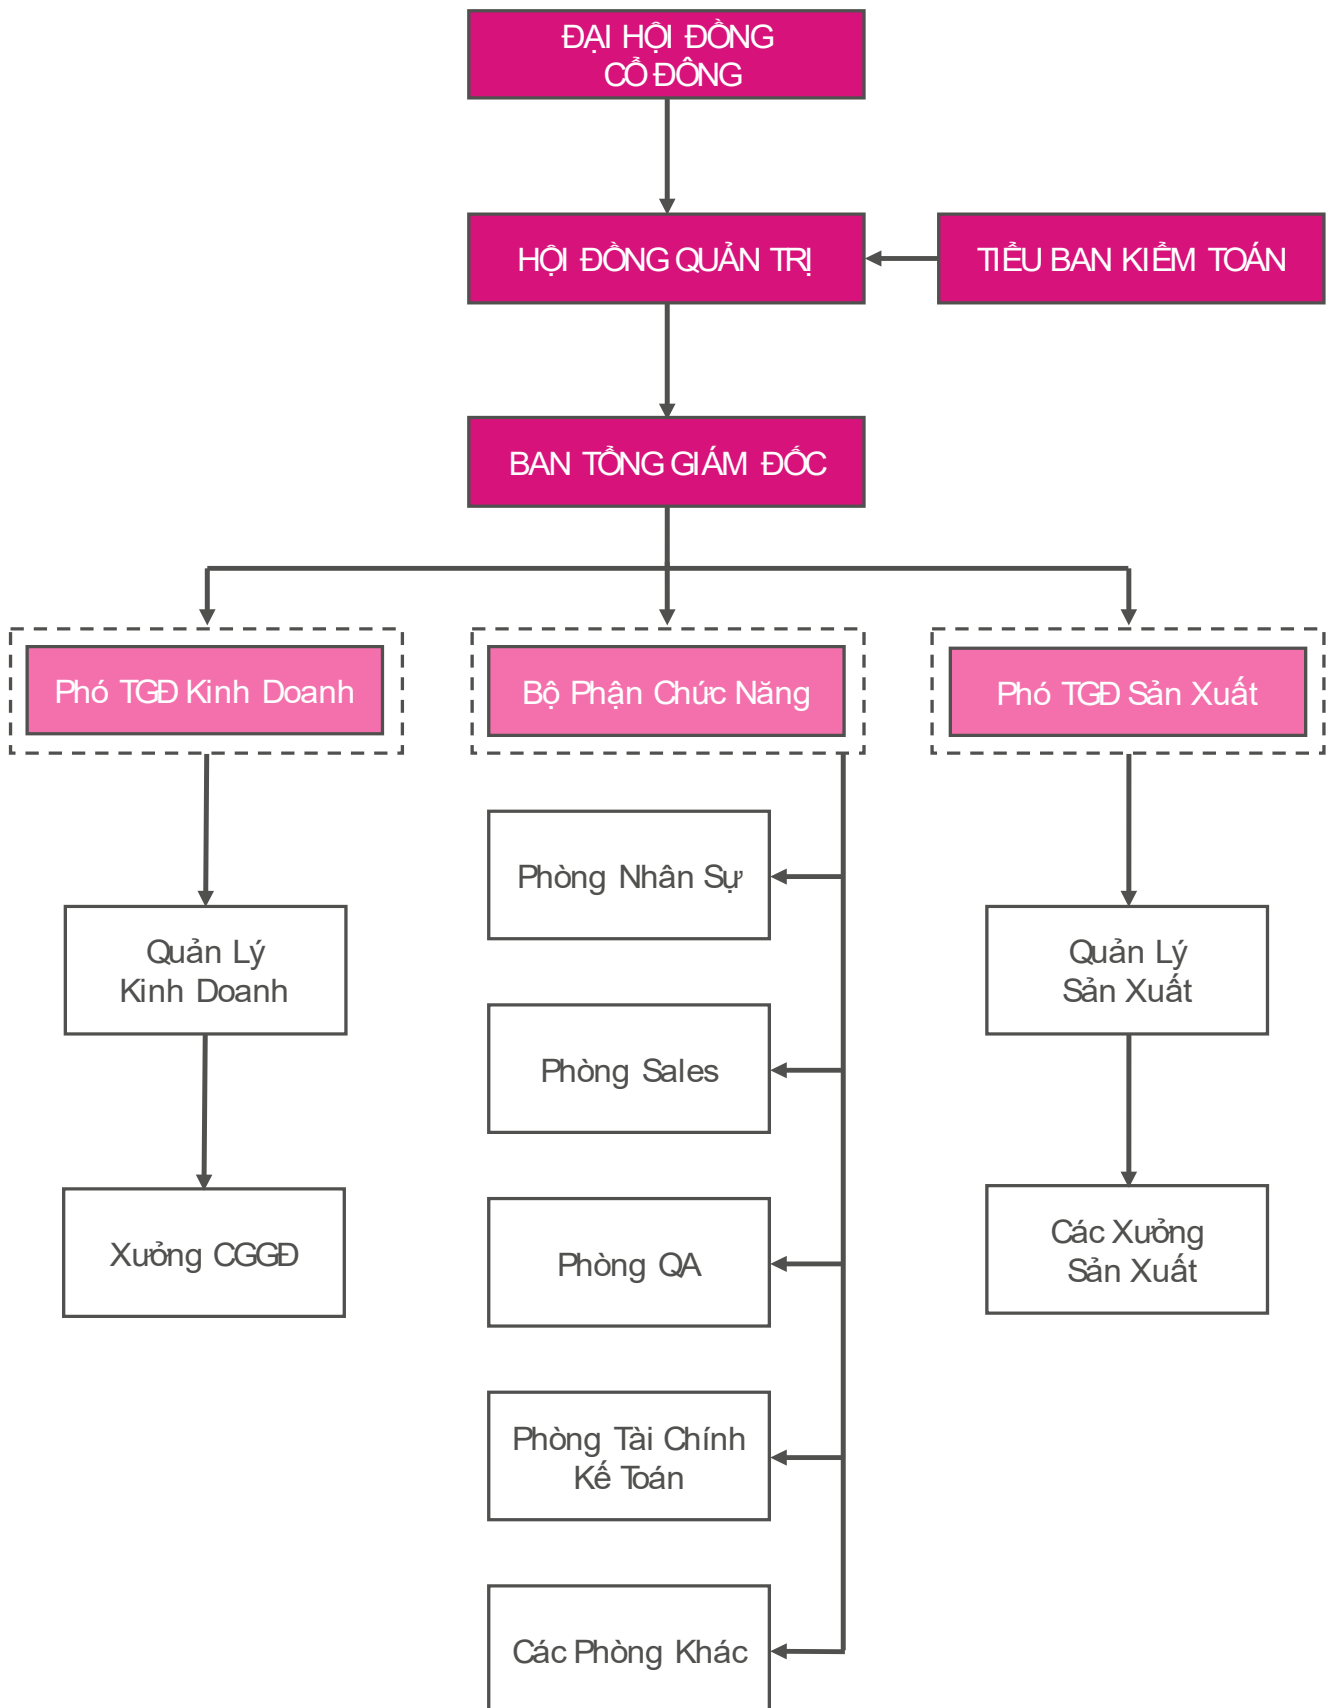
ĐẠI HỘI ĐỒNG CỔ ĐÔNG

HỘI ĐỒNG QUẢN TRỊ

TIỂU BAN KIỂM TOÁN

BAN TỔNG GIÁM ĐỐC

Phó TGĐ Kinh Doanh

Bộ Phận Chức Năng

Phó TGĐ Sản Xuất

Quản Lý Kinh Doanh

Xưởng CGGĐ

Phòng Nhân Sự

Phòng Sales

Phòng QA

Phòng Tài Chính Kế Toán

Các Phòng Khác

Quản Lý Sản Xuất

Các Xưởng Sản Xuất